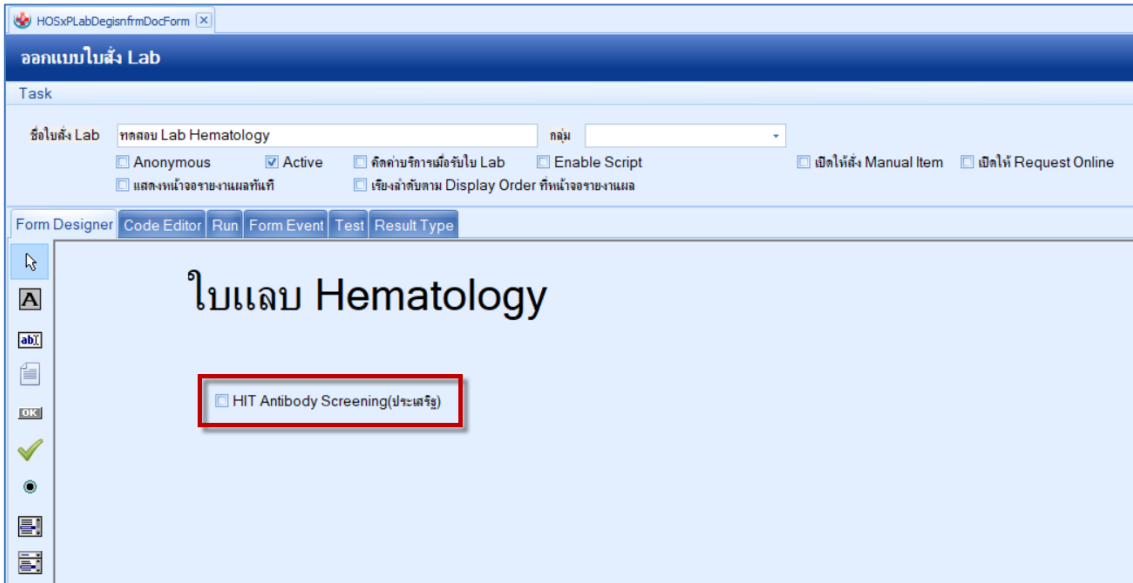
HOSxPLabDegisnfrmDocForm

ออกแบบใบสั่ง Lab

Task

ชื่อใบสั่ง Lab ทดสอบ Lab Hematology กลุ่ม

Anonymous
Active
คิดค่าบริการเมื่อรับใบ Lab
Enable Script
เปิดให้สั่ง Manual Item
เปิดให้ Request Online
แสดงหน้าจอรายงานผลทันที
เรียงลำดับตาม Display Order ที่หน้าจอรายงานผล

Form Designer | Code Editor | Run | Form Event | Test | Result Type

ใบแลบ Hematology

HIT Antibody Screening(ประเสริฐ)